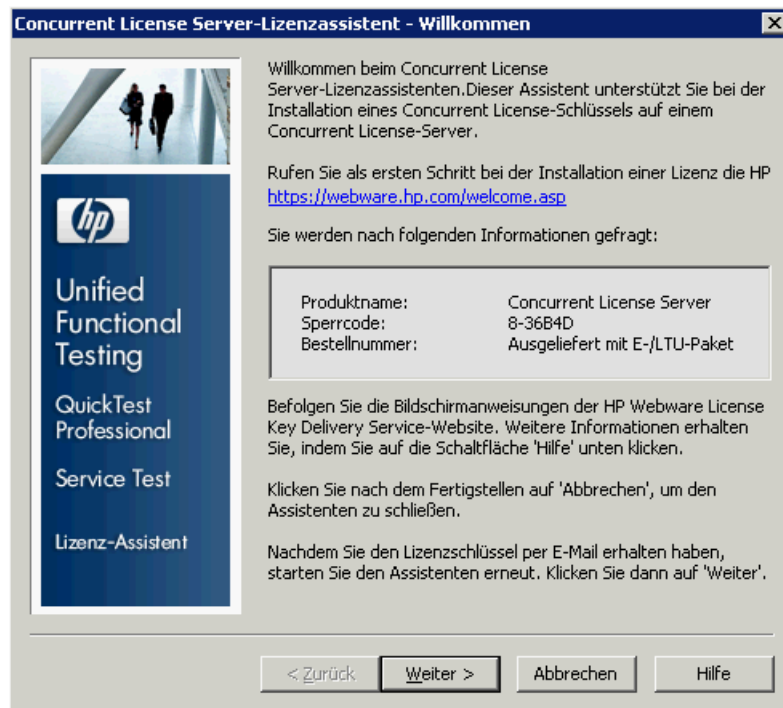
Concurrent License Server-Lizenzassistent - Willkommen

hp

Unified Functional Testing

QuickTest Professional

Service Test

Lizenz-Assistent

Willkommen beim Concurrent License Server-Lizenzassistenten.Dieser Assistent unterstützt Sie bei der Installation eines Concurrent License-Schlüssels auf einem Concurrent License-Server.

Rufen Sie als ersten Schritt bei der Installation einer Lizenz die HP https://webware.hp.com/welcome.asp

Sie werden nach folgenden Informationen gefragt:

| | |
|---|---|
| Produktname: | Concurrent License Server |
| Sperrcode: | 8-36B4D |
| Bestellnummer: | Ausgeliefert mit E-/LTU-Paket |

Befolgen Sie die Bildschirmanweisungen der HP Webware License Key Delivery Service-Website. Weitere Informationen erhalten Sie, indem Sie auf die Schaltfläche 'Hilfe' unten klicken.

Klicken Sie nach dem Fertigstellen auf 'Abbrechen', um den Assistenten zu schließen.

Nachdem Sie den Lizenzschlüssel per E-Mail erhalten haben, starten Sie den Assistenten erneut. Klicken Sie dann auf 'Weiter'.

< Zurück | Weiter > | Abbrechen | Hilfe